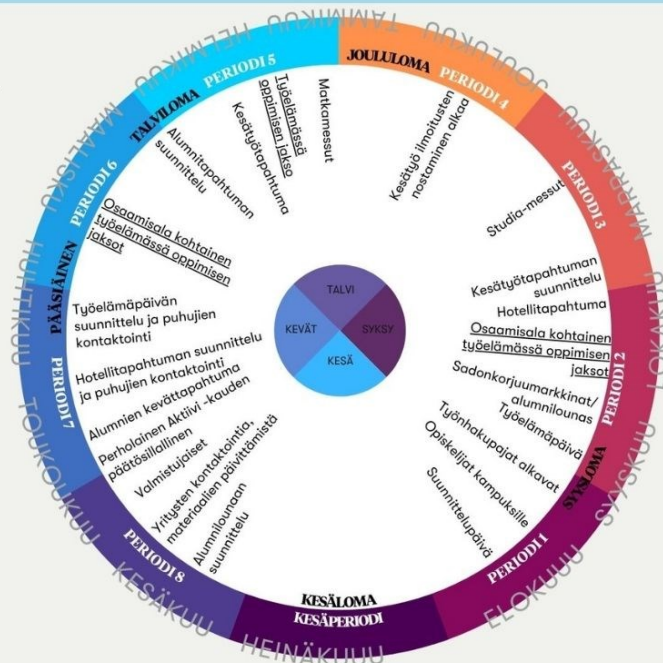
TAMMIKUU
HELMIKUU
PERIODI 5
JOULULOMA
PERIODI 4
JOULUKUU
MARRASKUU
PERIODI 3
LOKAKUU
PERIODI 2
SYYSLOMA
SYYSKUU
PERIODI 1
ELOKUU
KESÄLOMA
KESÄPERIODI
HEINÄKUU
KESÄKUU
PERIODI 8
TOUKOKUU
PERIODI 7
HUHTIKUU
PÄÄSIÄINEN
PERIODI 6
MAALISKUU
TALVILOMA

Matkamessut
Työelämässä oppimisen jakso
Kesätyötapahtuma
Alumnitapahtuman suunnittelu
Kesätyö ilmoitusten nostaminen alkaa
Studia-messut
Kesätyötapahtuman suunnittelu
Hotellitapahtuma
Osaamisala kohtainen työelämässä oppimisen jaksot
Sadonkorjuumarkkinat/ alumnilounas
Työelämäpäivä
Työnhakupajat alkavat
Opiskelijat kampuksille
Suunnittelupäivä
Alumnilounaan suunnittelu
Yritysten kontaktointia, materiaalien päivittämistä
Valmistujaiset
Perholainen Aktiivi -kauden päätösillallinen
Alumnien kevättapahtuma
Hotellitapahtuman suunnittelu ja puhujien kontaktointi
Työelämäpäivän suunnittelu ja puhujien kontaktointi
Osaamisala kohtainen työelämässä oppimisen jaksot

TALVI
KEVÄT
SYKSY
KESÄ